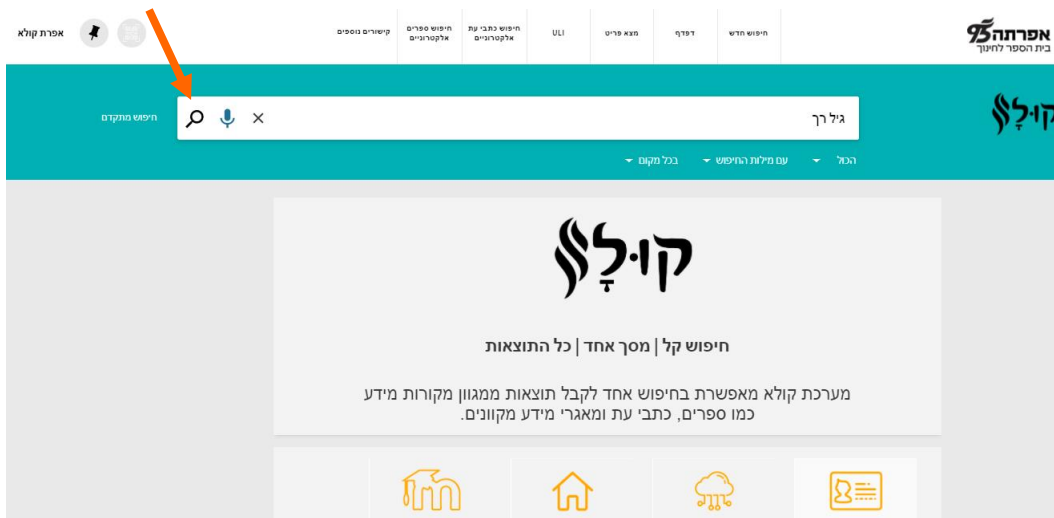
אפרתה 95
בית הספר לחינוך

חיפוש חדש
דפדף
מצא פריט
ULI
חיפוש כתבי עת אלקטרוניים
חיפוש ספרים אלקטרוניים
קישורים נוספים

אפרת קולא

קולא

גיל רך

חיפוש מתקדם

הכל
עם מילות החיפוש
בכל מקום

קולא

חיפוש קל | מסך אחד | כל התוצאות

מערכת קולא מאפשרת בחיפוש אחד לקבל תוצאות ממגוון מקורות מידע כמו ספרים, כתבי עת ומאגרי מידע מקוונים.